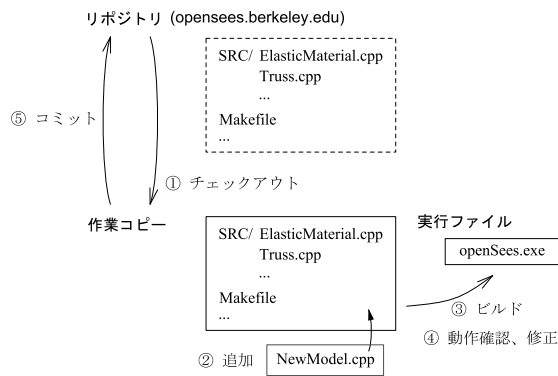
リポジトリ (opensees.berkeley.edu)

SRC/ ElasticMaterial.cpp
Truss.cpp
...
Makefile
...

⑤ コミット

① チェックアウト

作業コピー

SRC/ ElasticMaterial.cpp
Truss.cpp
...
Makefile
...

実行ファイル

openSees.exe

③ ビルド

④ 動作確認、修正

② 追加

NewModel.cpp